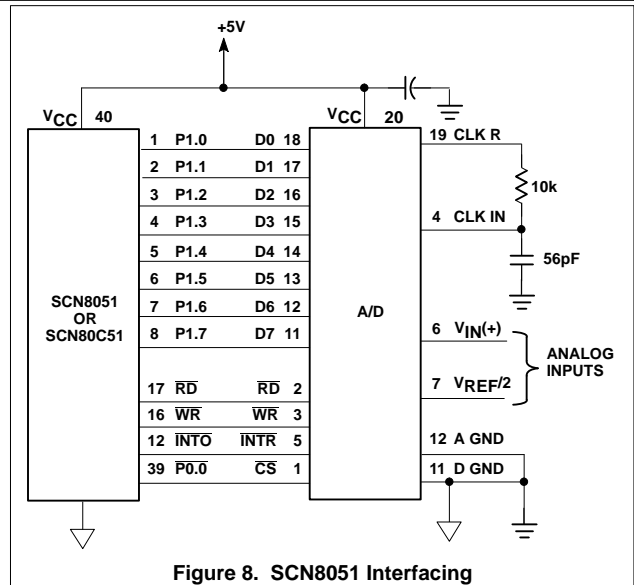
+5V

$V_{CC}$ 40

$V_{CC}$ 20

1 P1.0 D0 18
2 P1.1 D1 17
3 P1.2 D2 16
4 P1.3 D3 15
5 P1.4 D4 14
6 P1.5 D5 13
7 P1.6 D6 12
8 P1.7 D7 11

SCN8051 OR SCN80C51

A/D

17 $\overline{RD}$ $\overline{RD}$ 2
16 $\overline{WR}$ $\overline{WR}$ 3
12 $\overline{INTO}$ $\overline{INTR}$ 5
39 $\overline{P0.0}$ $\overline{CS}$ 1

19 CLK R
10k
4 CLK IN
56pF
6 $V_{IN}(+)$
7 $V_{REF}/2$
ANALOG INPUTS
12 A GND
11 D GND

Figure 8. SCN8051 Interfacing